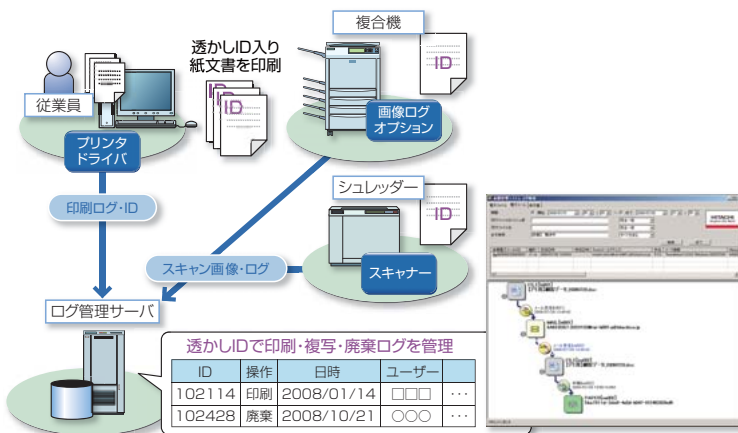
複合機

透かしID入り紙文書を印刷

ID

ID

ID

従業員

プリンタドライバ

画像ログオプション

印刷ログ・ID

シュレッダー

ID

スキャン画像・ログ

スキャナー

ログ管理サーバ

透かしIDで印刷・複写・廃棄ログを管理

| ID | 操作 | 日時 | ユーザー | |
|---|---|---|---|---|
| 102114 | 印刷 | 2008/01/14 | □□□ | ··· |
| 102428 | 廃棄 | 2008/10/21 | ○○○ | ··· |

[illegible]